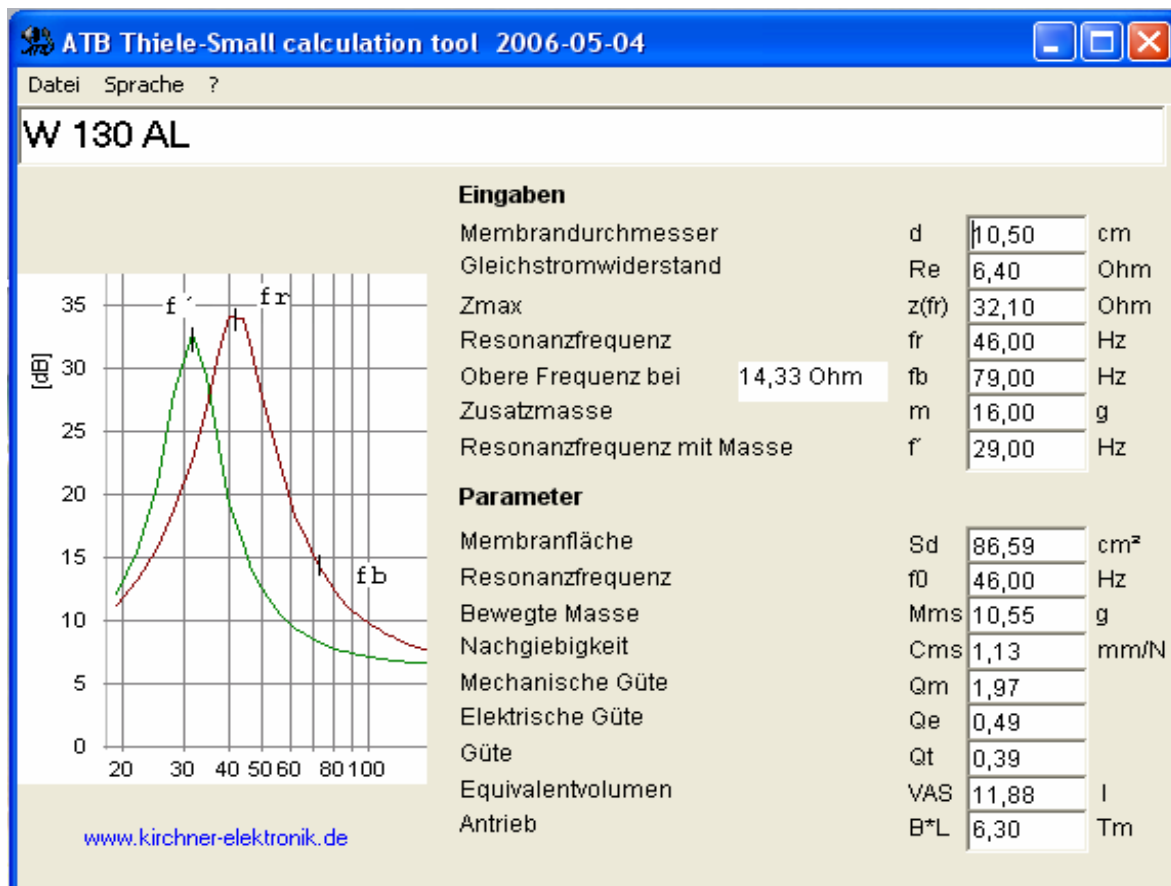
ATB Thiele-Small calculation tool 2006-05-04

Datei Sprache ?

W 130 AL

35
30
25
20
15
10
5
0
[dB]
f´
fr
fb
20 30 40 50 60 80 100

www.kirchner-elektronik.de

Eingaben

| | | | |
|---|---|---|---|
| Membrandurchmesser | d | 10,50 | cm |
| Gleichstromwiderstand | Re | 6,40 | Ohm |
| Zmax | z(fr) | 32,10 | Ohm |
| Resonanzfrequenz | fr | 46,00 | Hz |
| Obere Frequenz bei 14,33 Ohm | fb | 79,00 | Hz |
| Zusatzmasse | m | 16,00 | g |
| Resonanzfrequenz mit Masse | f´ | 29,00 | Hz |

Parameter

| | | | |
|---|---|---|---|
| Membranfläche | Sd | 86,59 | cm² |
| Resonanzfrequenz | f0 | 46,00 | Hz |
| Bewegte Masse | Mms | 10,55 | g |
| Nachgiebigkeit | Cms | 1,13 | mm/N |
| Mechanische Güte | Qm | 1,97 | |
| Elektrische Güte | Qe | 0,49 | |
| Güte | Qt | 0,39 | |
| Equivalentvolumen | VAS | 11,88 | l |
| Antrieb | B*L | 6,30 | Tm |